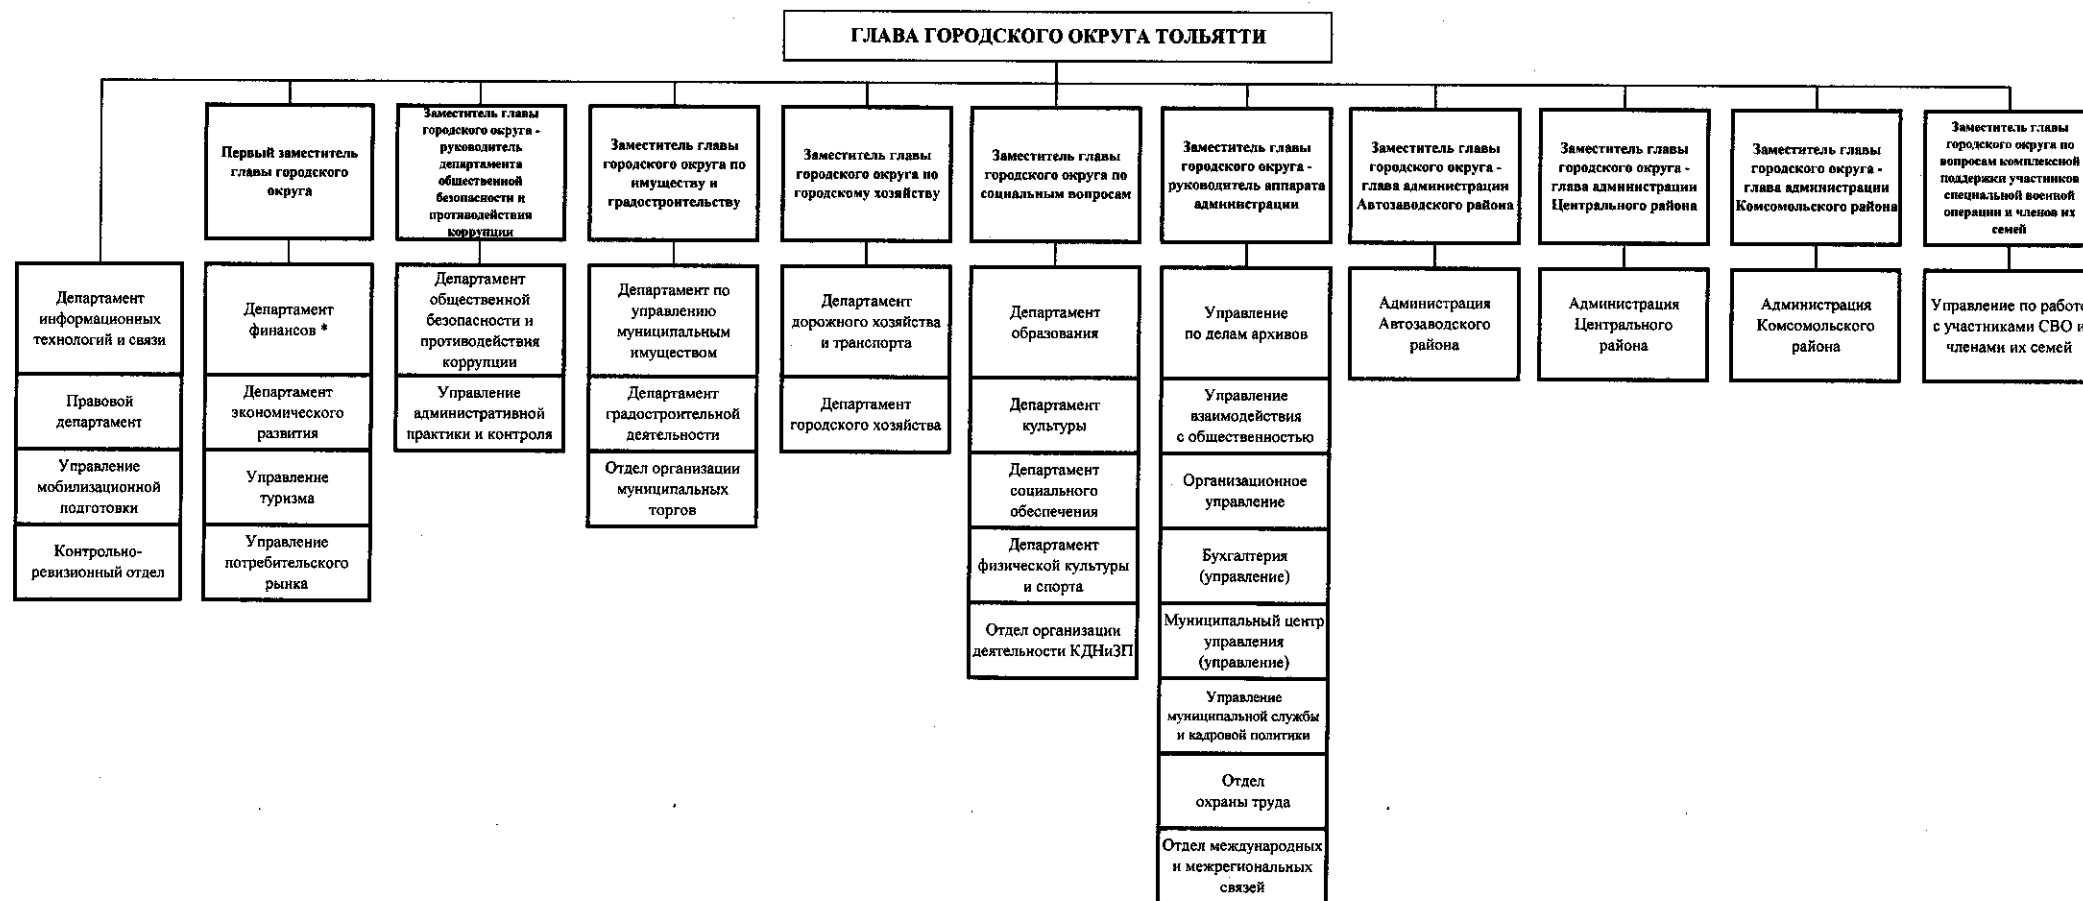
ГЛАВА ГОРОДСКОГО ОКРУГА ТОЛЬЯТТИ

Департамент информационных технологий и связи

Правовой департамент

Управление мобилизационной подготовки

Контрольно-ревизионный отдел

Первый заместитель главы городского округа

Департамент финансов *

Департамент экономического развития

Управление туризма

Управление потребительского рынка

Заместитель главы городского округа - руководитель департамента общественной безопасности и противодействия коррупции

Департамент общественной безопасности и противодействия коррупции

Управление административной практики и контроля

Заместитель главы городского округа по имуществу и градостроительству

Департамент по управлению муниципальным имуществом

Департамент градостроительной деятельности

Отдел организации муниципальных торгов

Заместитель главы городского округа по городскому хозяйству

Департамент дорожного хозяйства и транспорта

Департамент городского хозяйства

Заместитель главы городского округа по социальным вопросам

Департамент образования

Департамент культуры

Департамент социального обеспечения

Департамент физической культуры и спорта

Отдел организации деятельности КДНиЗП

Заместитель главы городского округа - руководитель аппарата администрации

Управление по делам архивов

Управление взаимодействия с общественностью

Организационное управление

Бухгалтерия (управление)

Муниципальный центр управления (управление)

Управление муниципальной службы и кадровой политики

Отдел охраны труда

Отдел международных и межрегиональных связей

Заместитель главы городского округа - глава администрации Автозаводского района

Администрация Автозаводского района

Заместитель главы городского округа - глава администрации Центрального района

Администрация Центрального района

Заместитель главы городского округа - глава администрации Комсомольского района

Администрация Комсомольского района

Заместитель главы городского округа по вопросам комплексной поддержки участников специальной военной операции и членов их семей

Управление по работе с участниками СВО и членами их семей